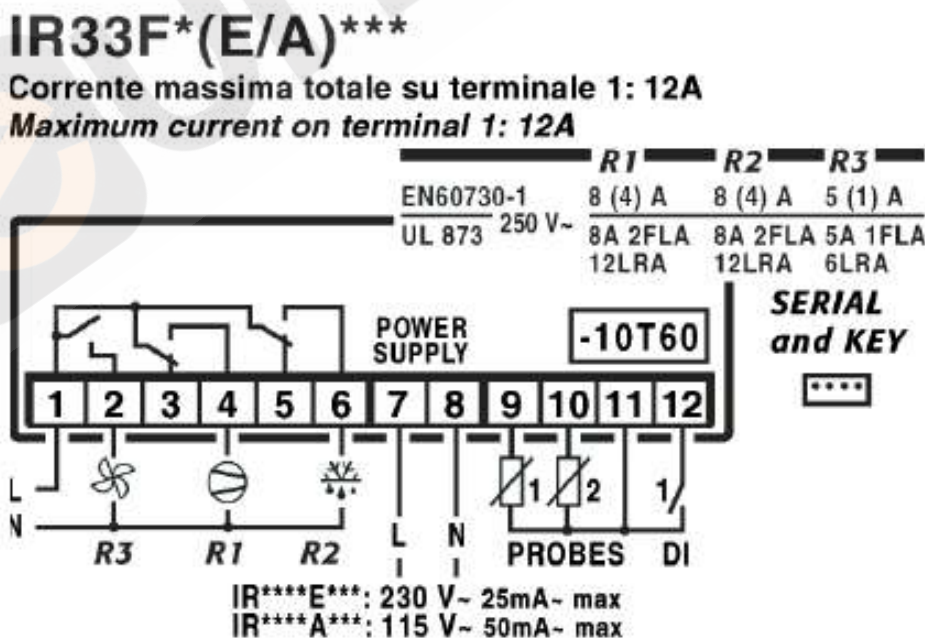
IR33F*(E/A)***

Corrente massima totale su terminale 1: 12A
*Maximum current on terminal 1: 12A*

| | | R1 | R2 | R3 |
|---|---|---|---|---|
| EN60730-1 | 250 V~ | 8 (4) A | 8 (4) A | 5 (1) A |
| UL 873 | | 8A 2FLA 12LRA | 8A 2FLA 12LRA | 5A 1FLA 6LRA |

POWER SUPPLY

-10T60

SERIAL and KEY

1 2 3 4 5 6 7 8 9 10 11 12

1 2 1

L
N

R3 R1 R2 L N PROBES DI

IR****E***: 230 V~ 25mA~ max
IR****A***: 115 V~ 50mA~ max